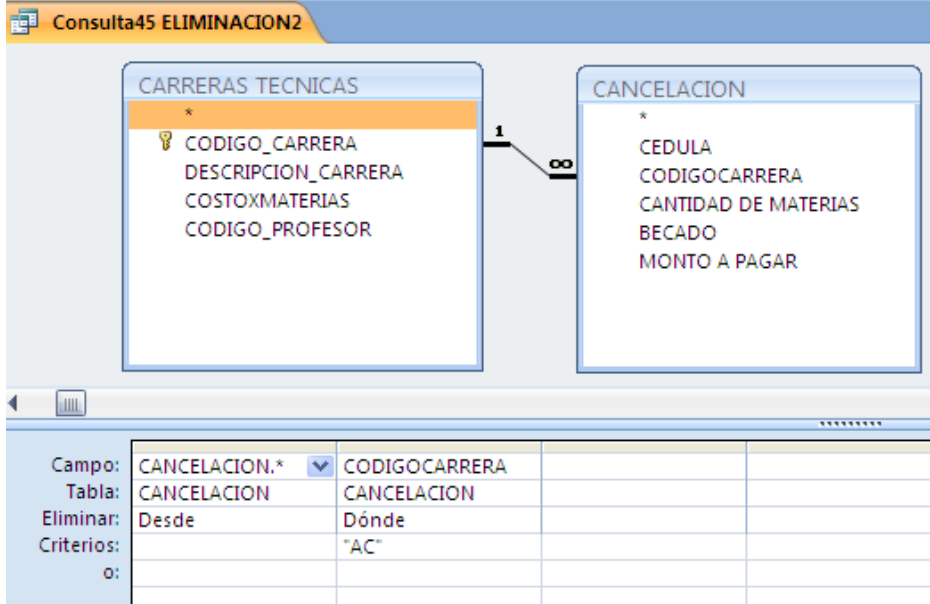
Consulta45 ELIMINACION2

CARRERAS TECNICAS
*
CODIGO_CARRERA
DESCRIPCION_CARRERA
COSTOXMATERIAS
CODIGO_PROFESOR

1
∞

CANCELACION
*
CEDULA
CODIGOCARRERA
CANTIDAD DE MATERIAS
BECADO
MONTO A PAGAR

| | | | | |
|---|---|---|---|---|
| Campo: | CANCELACION.* | CODIGOCARRERA | | |
| Tabla: | CANCELACION | CANCELACION | | |
| Eliminar: | Desde | Dónde | | |
| Criterios: | | "AC" | | |
| o: | | | | |